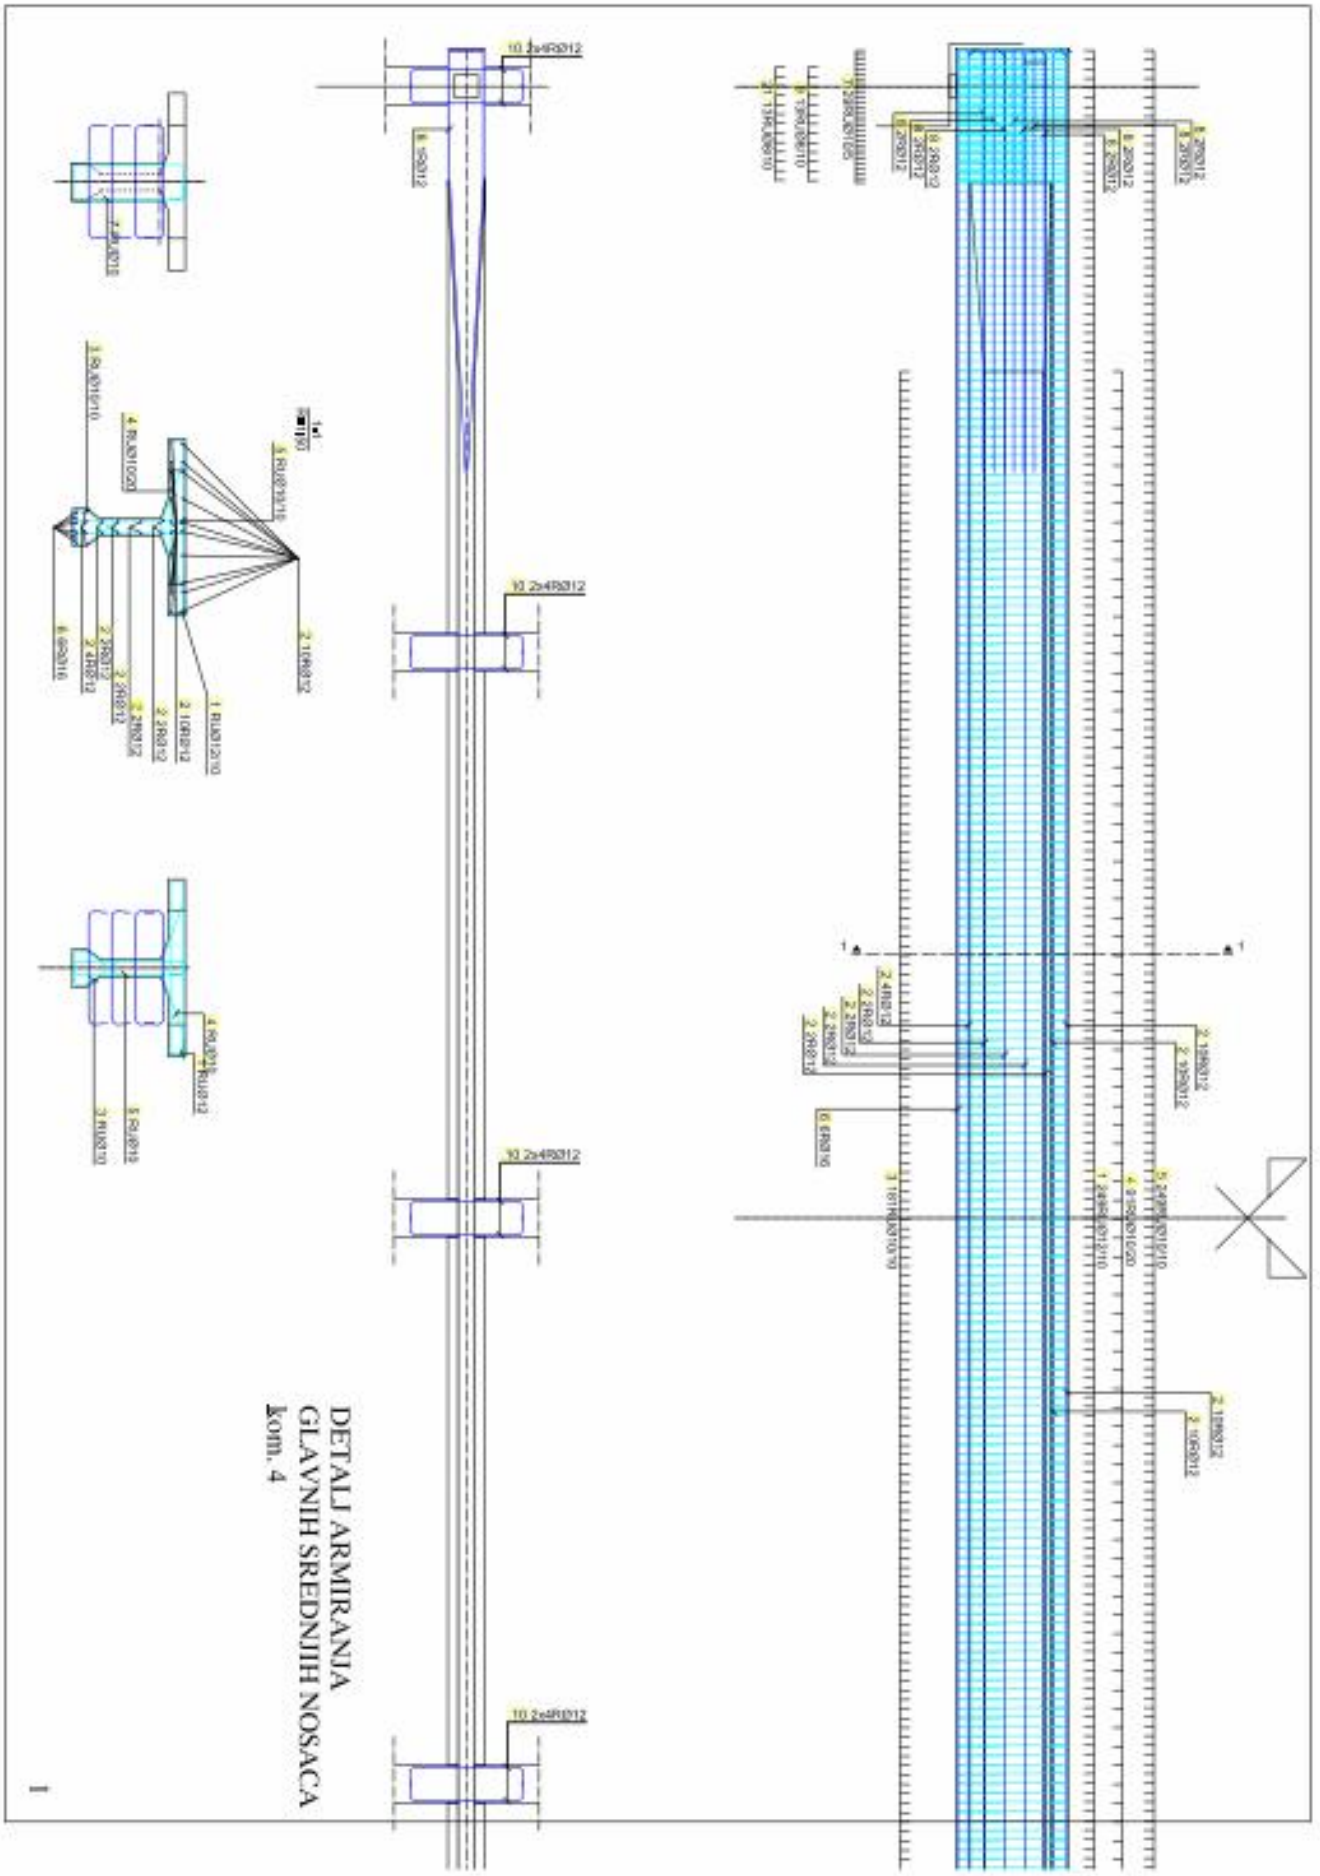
10 2x4RØ12

10 2x4RØ12

10 2x4RØ12

10 2x4RØ12

6 1RØ12

4 4RØ12

DETALJ ARMIRANJA
GLAVNIH SREDNJIH NOSACA
kom. 4

2 10RØ12

1 RUØ12/10

2 10RØ12

2 2RØ12

2 2RØ12

2 2RØ12

2 4RØ12

2 2RØ12

6 6RØ16

3 RUØ11/10

4 RUØ10/20

5 RUØ13/15

4 RUØ10

4 RUØ12

5 RUØ10

3 RUØ10

1-1

2 4RØ12

2 2RØ12

2 2RØ12

2 2RØ12

2 2RØ12

6 6RØ16

2 10RØ12

2 10RØ12

3 161RUØ10/10

1 249RUØ12/10

4 91RUØ10/20

5 249RUØ13/10

2 10RØ12

2 10RØ12

8 2RØ12

8 2RØ12

6 2RØ12

6 2RØ12

6 2RØ12

8 2RØ12

7 25RUØ10/5

8 13RUØ8/10

11 13RUØ8/10

1

1